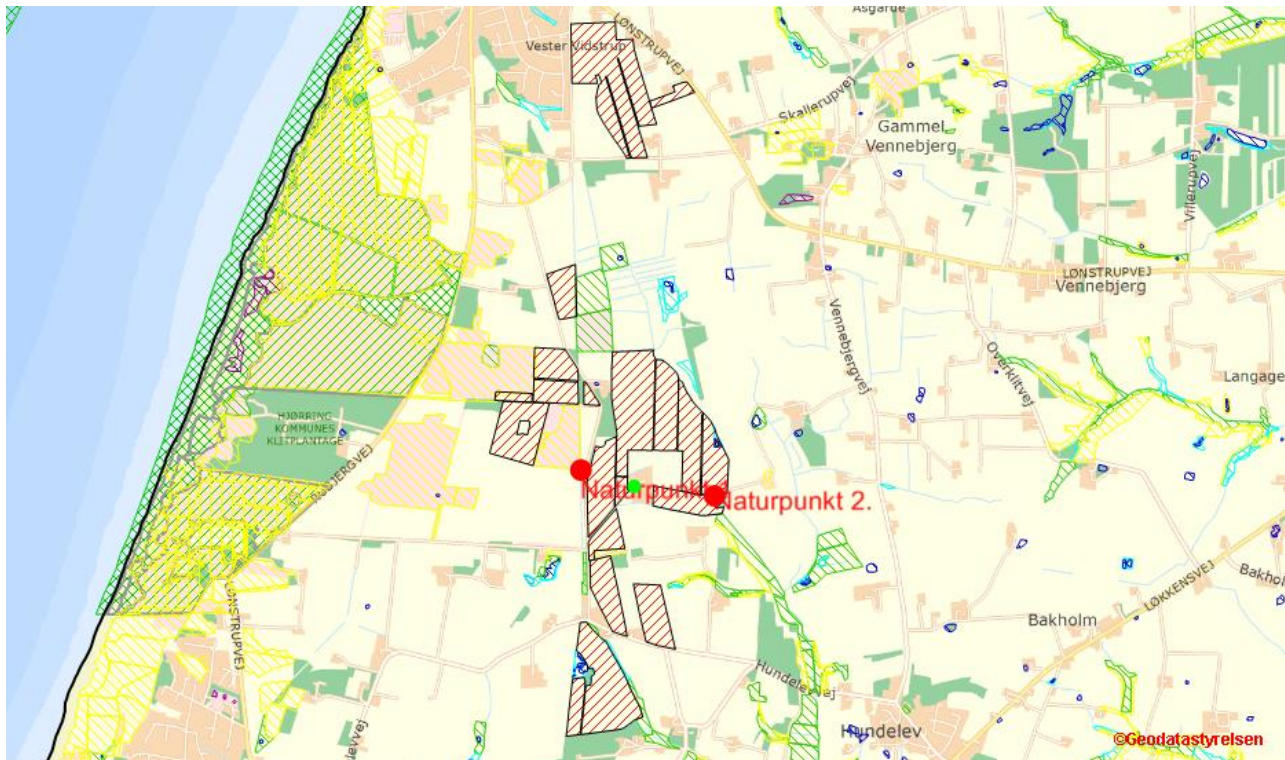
Asgårde
Vester Vidstrup
LØNSTRUPVEJ
Skallerupvej
Gammel Vennebjerg
Villerupvej
LØNSTRUPVEJ
Vennebjerg
Vennebjergvej
Overklitvej
Langage
HJØRRING KOMMUNES KLITPLANTAGE
BJERGVEJ
Naturpunkt 1
Naturpunkt 2.
LØNSTRUPVEJ
LØKKENSVEJ
Bakholm
Bakholm
Hundelevvej
Hundelev
levvej
©Geodatastyrelsen